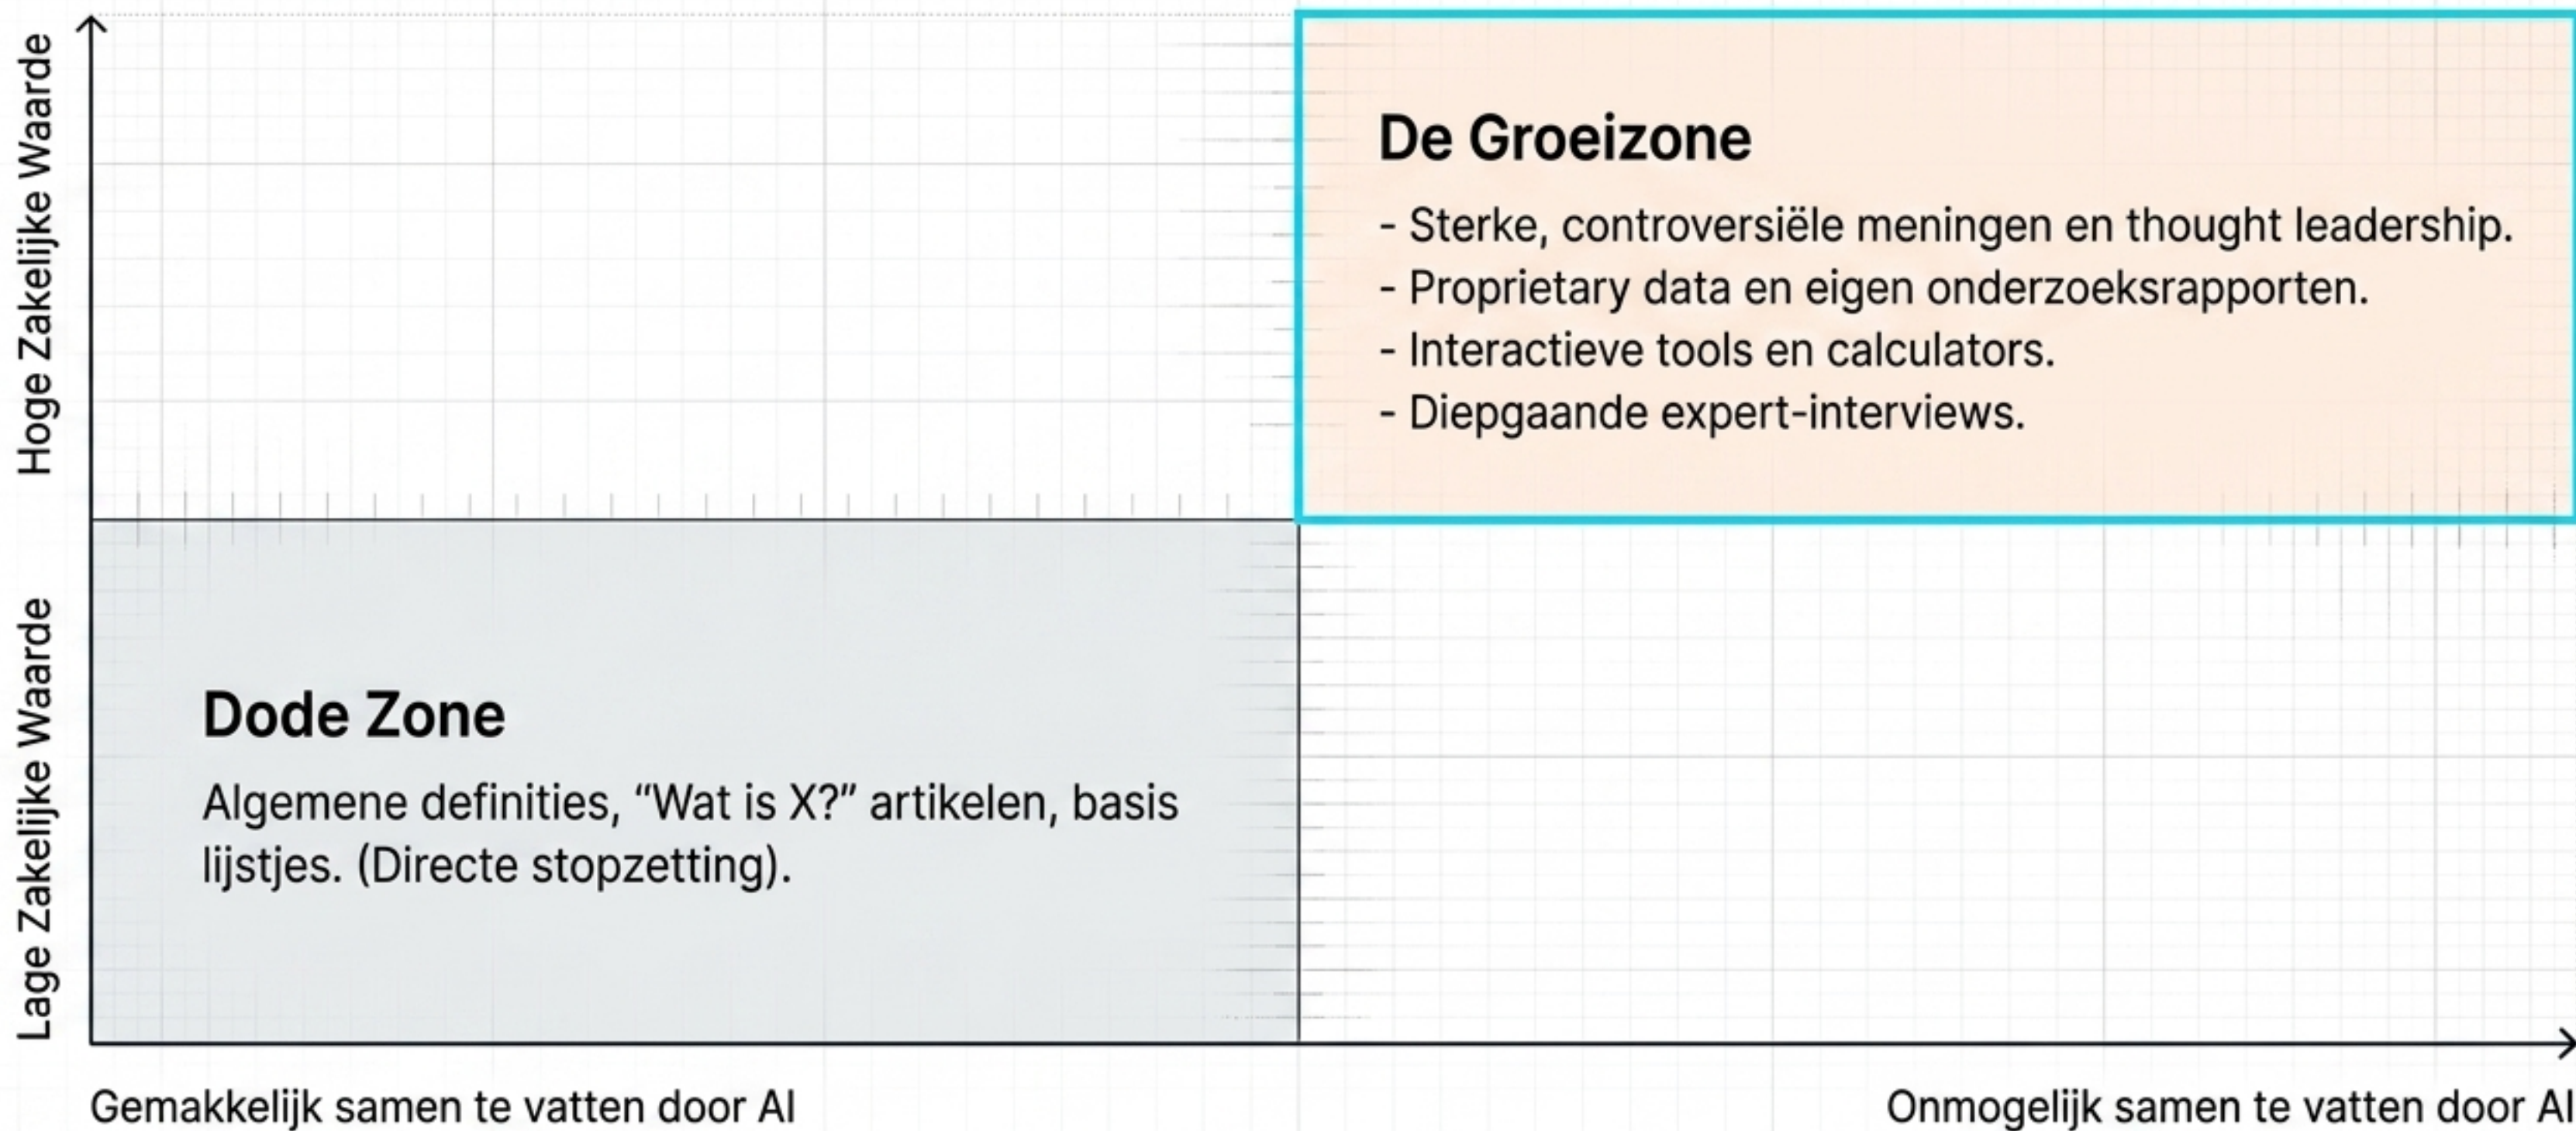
Hoge Zakelijke Waarde

Lage Zakelijke Waarde

De Groeizone

- Sterke, controversiële meningen en thought leadership.
- Proprietary data en eigen onderzoeksrapporten.
- Interactieve tools en calculators.
- Diepgaande expert-interviews.

Dode Zone

Algemene definities, "Wat is X?" artikelen, basis lijstjes. (Directe stopzetting).

Gemakkelijk samen te vatten door AI

Onmogelijk samen te vatten door AI